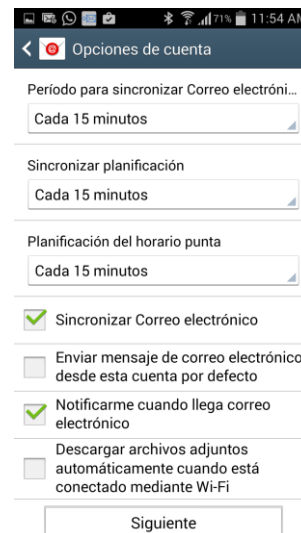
71% 11:54 AM

Opciones de cuenta

Período para sincronizar Correo electróni...

Cada 15 minutos

Sincronizar planificación

Cada 15 minutos

Planificación del horario punta

Cada 15 minutos

Sincronizar Correo electrónico

Enviar mensaje de correo electrónico desde esta cuenta por defecto

Notificarme cuando llega correo electrónico

Descargar archivos adjuntos automáticamente cuando está conectado mediante Wi-Fi

Siguiente